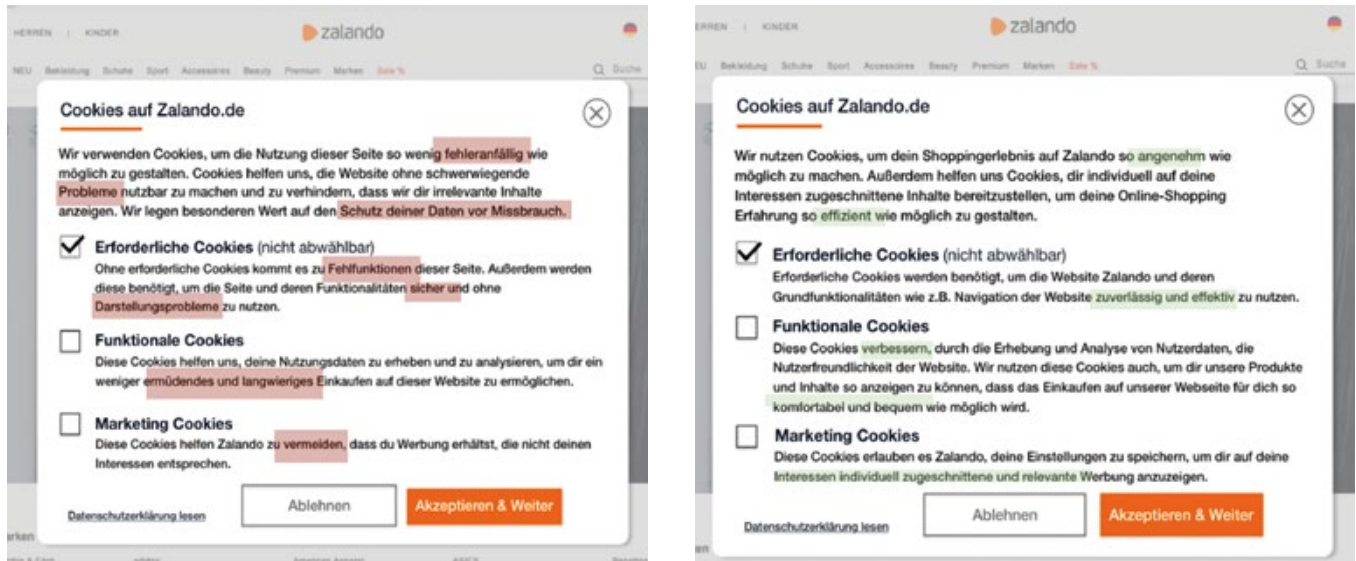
HERREN | KINDER

zalando

NEU Bekleidung Schuhe Sport Accessoires Beauty Premium Marken Sale %

Suche

Cookies auf Zalando.de

Wir verwenden Cookies, um die Nutzung dieser Seite so wenig fehleranfällig wie möglich zu gestalten. Cookies helfen uns, die Website ohne schwerwiegende Probleme nutzbar zu machen und zu verhindern, dass wir dir irrelevante Inhalte anzeigen. Wir legen besonderen Wert auf den Schutz deiner Daten vor Missbrauch.

Erforderliche Cookies (nicht abwählbar)
Ohne erforderliche Cookies kommt es zu Fehlfunktionen dieser Seite. Außerdem werden diese benötigt, um die Seite und deren Funktionalitäten sicher und ohne Darstellungsprobleme zu nutzen.

Funktionale Cookies
Diese Cookies helfen uns, deine Nutzungsdaten zu erheben und zu analysieren, um dir ein weniger ermüdendes und langwieriges Einkaufen auf dieser Website zu ermöglichen.

Marketing Cookies
Diese Cookies helfen Zalando zu vermeiden, dass du Werbung erhältst, die nicht deinen Interessen entsprechen.

Datenschutzerklärung lesen

Ablehnen

Akzeptieren & Weiter

ERREN | KINDER

zalando

EU Bekleidung Schuhe Sport Accessoires Beauty Premium Marken Sale %

Suche

Cookies auf Zalando.de

Wir nutzen Cookies, um dein Shoppingerlebnis auf Zalando so angenehm wie möglich zu machen. Außerdem helfen uns Cookies, dir individuell auf deine Interessen zugeschnittene Inhalte bereitzustellen, um deine Online-Shopping Erfahrung so effizient wie möglich zu gestalten.

Erforderliche Cookies (nicht abwählbar)
Erforderliche Cookies werden benötigt, um die Website Zalando und deren Grundfunktionalitäten wie z.B. Navigation der Website zuverlässig und effektiv zu nutzen.

Funktionale Cookies
Diese Cookies verbessern, durch die Erhebung und Analyse von Nutzerdaten, die Nutzerfreundlichkeit der Website. Wir nutzen diese Cookies auch, um dir unsere Produkte und Inhalte so anzeigen zu können, dass das Einkaufen auf unserer Webseite für dich so komfortabel und bequem wie möglich wird.

Marketing Cookies
Diese Cookies erlauben es Zalando, deine Einstellungen zu speichern, um dir auf deine Interessen individuell zugeschnittene und relevante Werbung anzuzeigen.

Datenschutzerklärung lesen

Ablehnen

Akzeptieren & Weiter